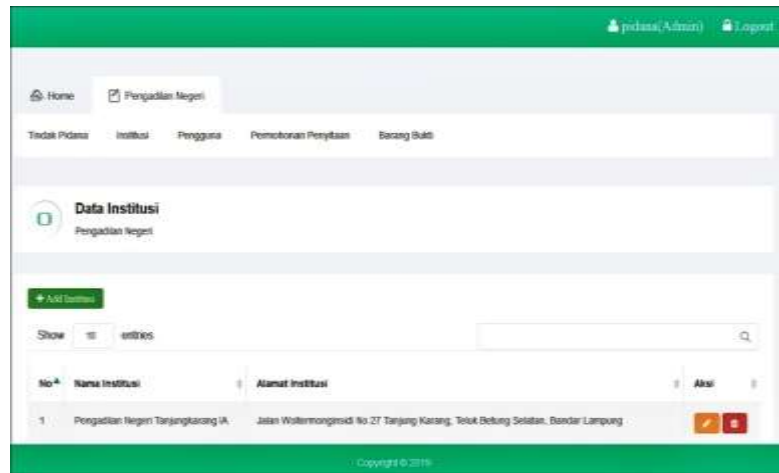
pidana(Admin) Logout

Home Pengadilan Negeri

Tindak Pidana Institusi Pengguna Permohonan Penyitaan Barang Bukti

Data Institusi
Pengadilan Negeri

+ Add Institusi

Show 10 entries

| No | Nama Institusi | Alamat Institusi | Aksi |
|---|---|---|---|
| 1 | Pengadilan Negeri Tanjungkarang IA | Jalan Wolter Monginsidi No 27 Tanjung Karang, Teluk Betung Selatan, Bandar Lampung | |

Copyright © 2019